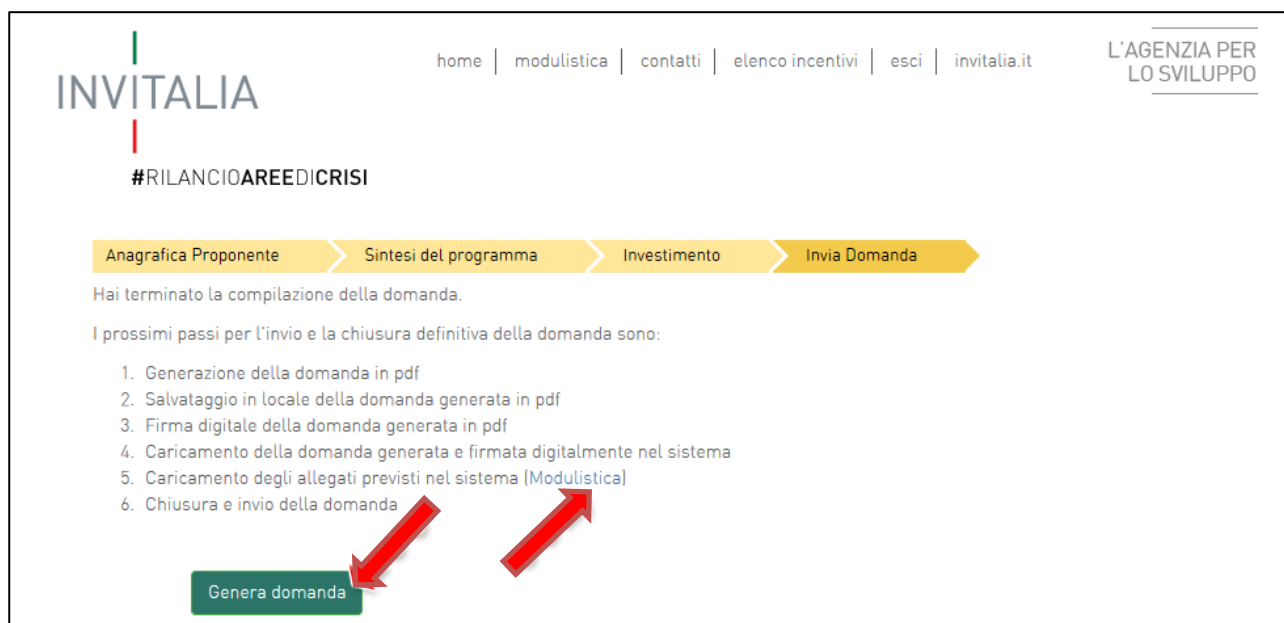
INVITALIA

home | modulistica | contatti | elenco incentivi | esci | invitalia.it

L'AGENZIA PER LO SVILUPPO

#RILANCIOAREEDICRISI

Anagrafica Proponente | Sintesi del programma | Investimento | Invia Domanda

Hai terminato la compilazione della domanda.

I prossimi passi per l'invio e la chiusura definitiva della domanda sono:

1. Generazione della domanda in pdf
2. Salvataggio in locale della domanda generata in pdf
3. Firma digitale della domanda generata in pdf
4. Caricamento della domanda generata e firmata digitalmente nel sistema
5. Caricamento degli allegati previsti nel sistema (Modulistica)
6. Chiusura e invio della domanda

Genera domanda